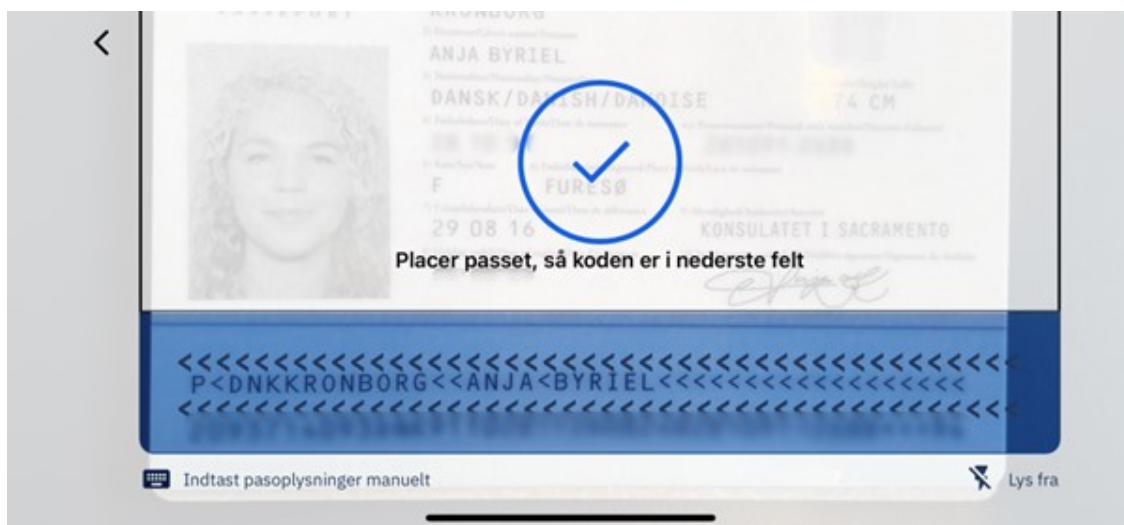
KRONBORG
ANJA BYRIEL
DANSK/DANISH/DANOISE
74 CM
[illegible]
F
FURESØ
29 08 16
KONSULATET I SACRAMENTO
Placer passet, så koden er i nederste felt
<<<<<<<<<<<<<<<<<<<<<<<<<<<<<<<<<<<<<<<<<<<<
P<DNKKRONBORG<<ANJA<BYRIEL<<<<<<<<<<<<<<<<<<<
<<<<<<<<<<<<<<<<<<<<<<<<<<<<<<<<<<<<<<<<<<<<
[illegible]
Indtast pasoplysninger manuelt
Lys fra